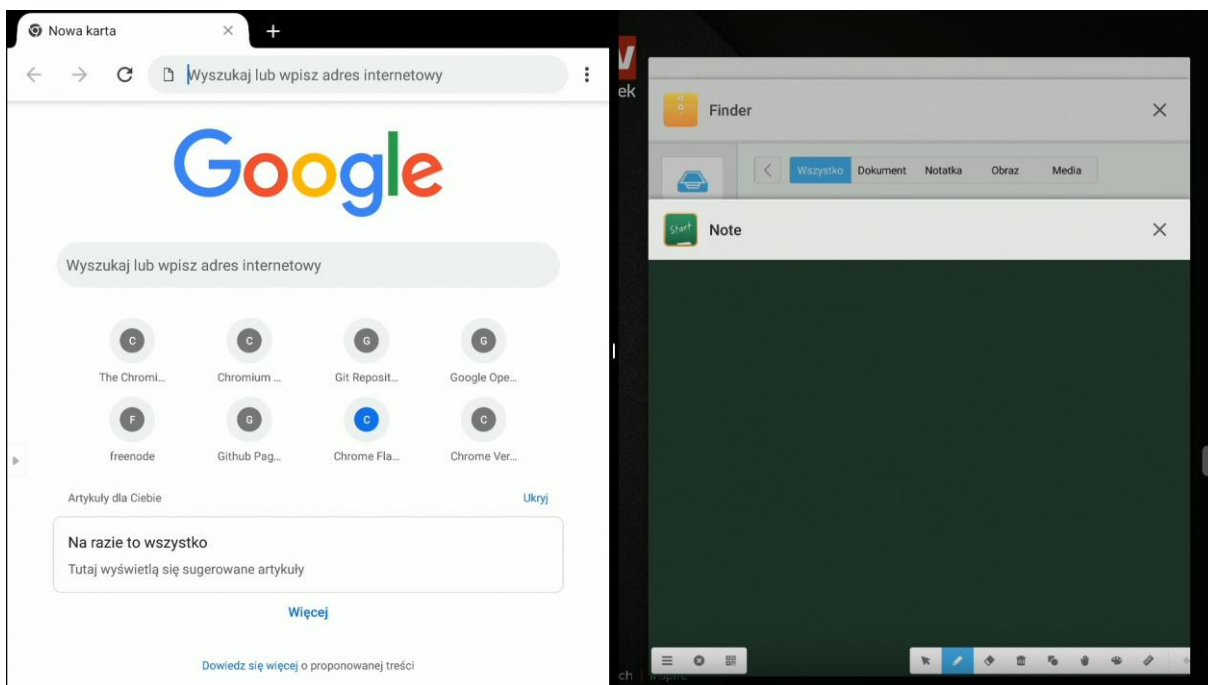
Nowa karta

Wyszukaj lub wpisz adres internetowy

Google

Wyszukaj lub wpisz adres internetowy

C The Chromi...
C Chromium ...
G Git Reposit...
G Google Ope...
F freenode
G Github Pag...
C Chrome Fla...
C Chrome Ver...

Artykuły dla Ciebie
Ukryj

Na razie to wszystko
Tutaj wyświetlą się sugerowane artykuły

Więcej

Dowiedz się więcej o proponowanej treści

ek

Finder

Wszystko Dokument Notatka Obraz Media

Start
Note

ch